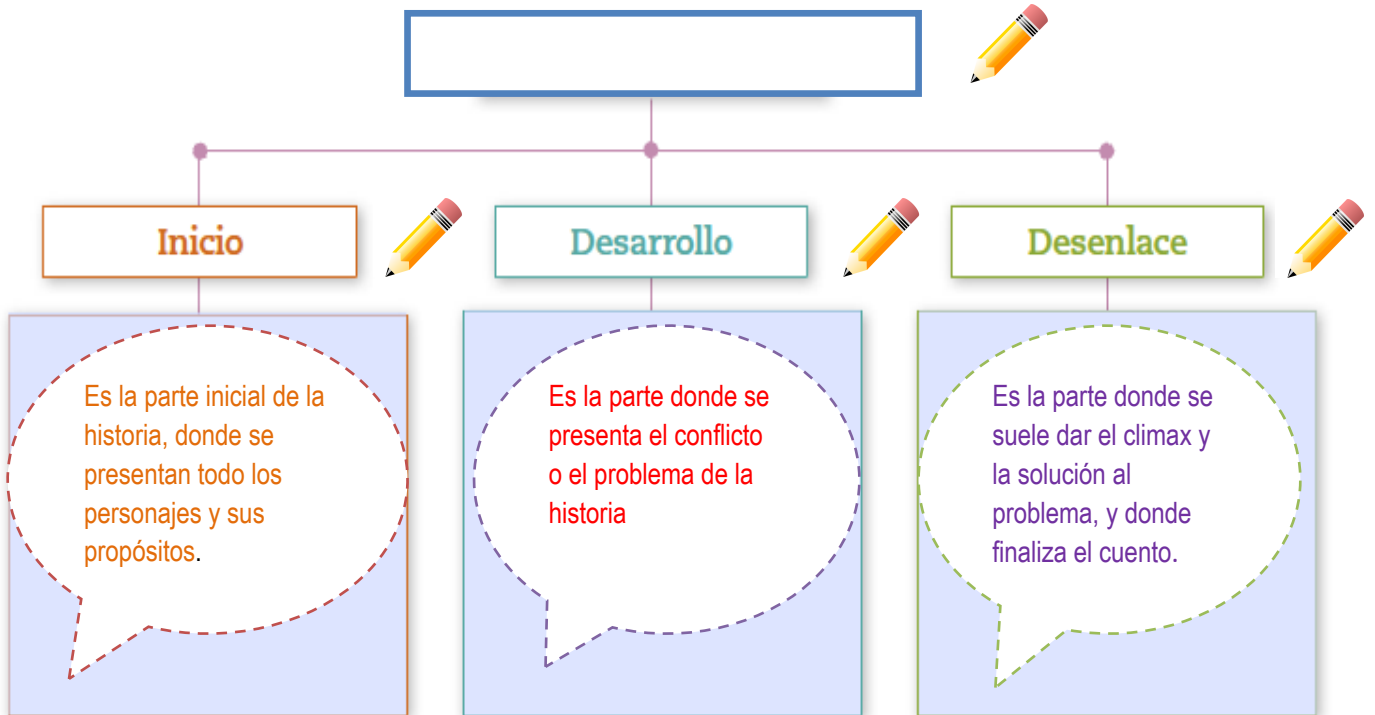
Inicio

Es la parte inicial de la historia, donde se presentan todo los personajes y sus propósitos.

Desarrollo

Es la parte donde se presenta el conflicto o el problema de la historia

Desenlace

Es la parte donde se suele dar el climax y la solución al problema, y donde finaliza el cuento.